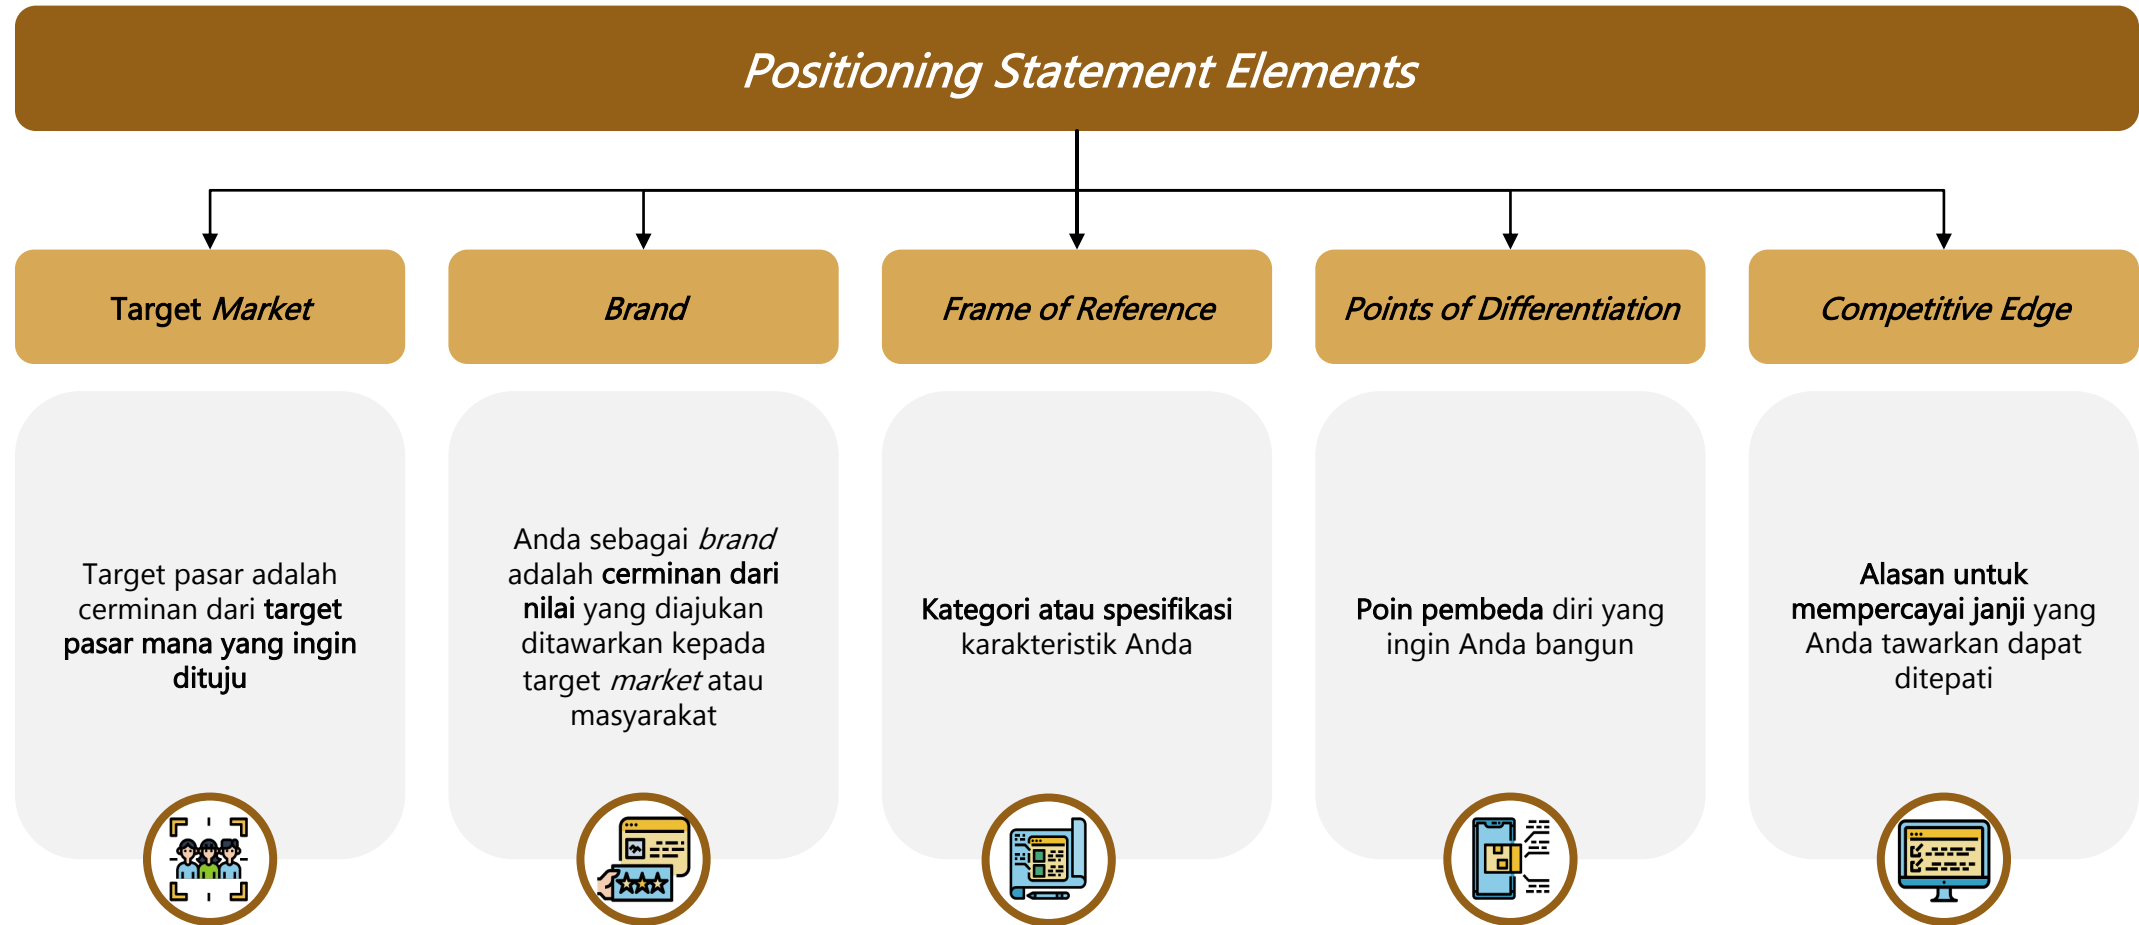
Positioning Statement Elements

Target Market

Brand

Frame of Reference

Points of Differentiation

Competitive Edge

Target pasar adalah cerminan dari target pasar mana yang ingin dituju

Anda sebagai brand adalah cerminan dari nilai yang diajukan ditawarkan kepada target market atau masyarakat

Kategori atau spesifikasi karakteristik Anda

Poin pembeda diri yang ingin Anda bangun

Alasan untuk mempercayai janji yang Anda tawarkan dapat ditepati